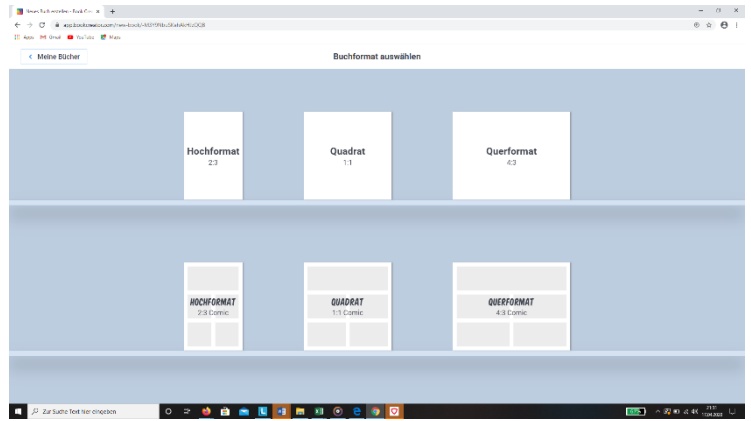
Neues Buch erstellen - Book Cre ×
+
app.bookcreator.com/new-book/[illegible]
Apps Gmail YouTube Maps

< Meine Bücher
Buchformat auswählen

Hochformat
2:3

Quadrat
1:1

Querformat
4:3

HOCHFORMAT
2:3 Comic

QUADRAT
1:1 Comic

QUERFORMAT
4:3 Comic

Zur Suche Text hier eingeben